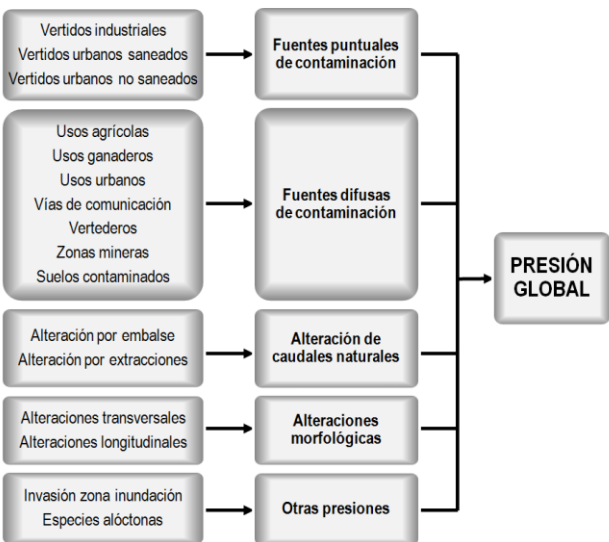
Vertidos industriales
Vertidos urbanos saneados
Vertidos urbanos no saneados

Fuentes puntuales de contaminación

Usos agrícolas
Usos ganaderos
Usos urbanos
Vías de comunicación
Vertederos
Zonas mineras
Suelos contaminados

Fuentes difusas de contaminación

Alteración por embalse
Alteración por extracciones

Alteración de caudales naturales

Alteraciones transversales
Alteraciones longitudinales

Alteraciones morfológicas

Invasión zona inundación
Especies alóctonas

Otras presiones

PRESIÓN GLOBAL